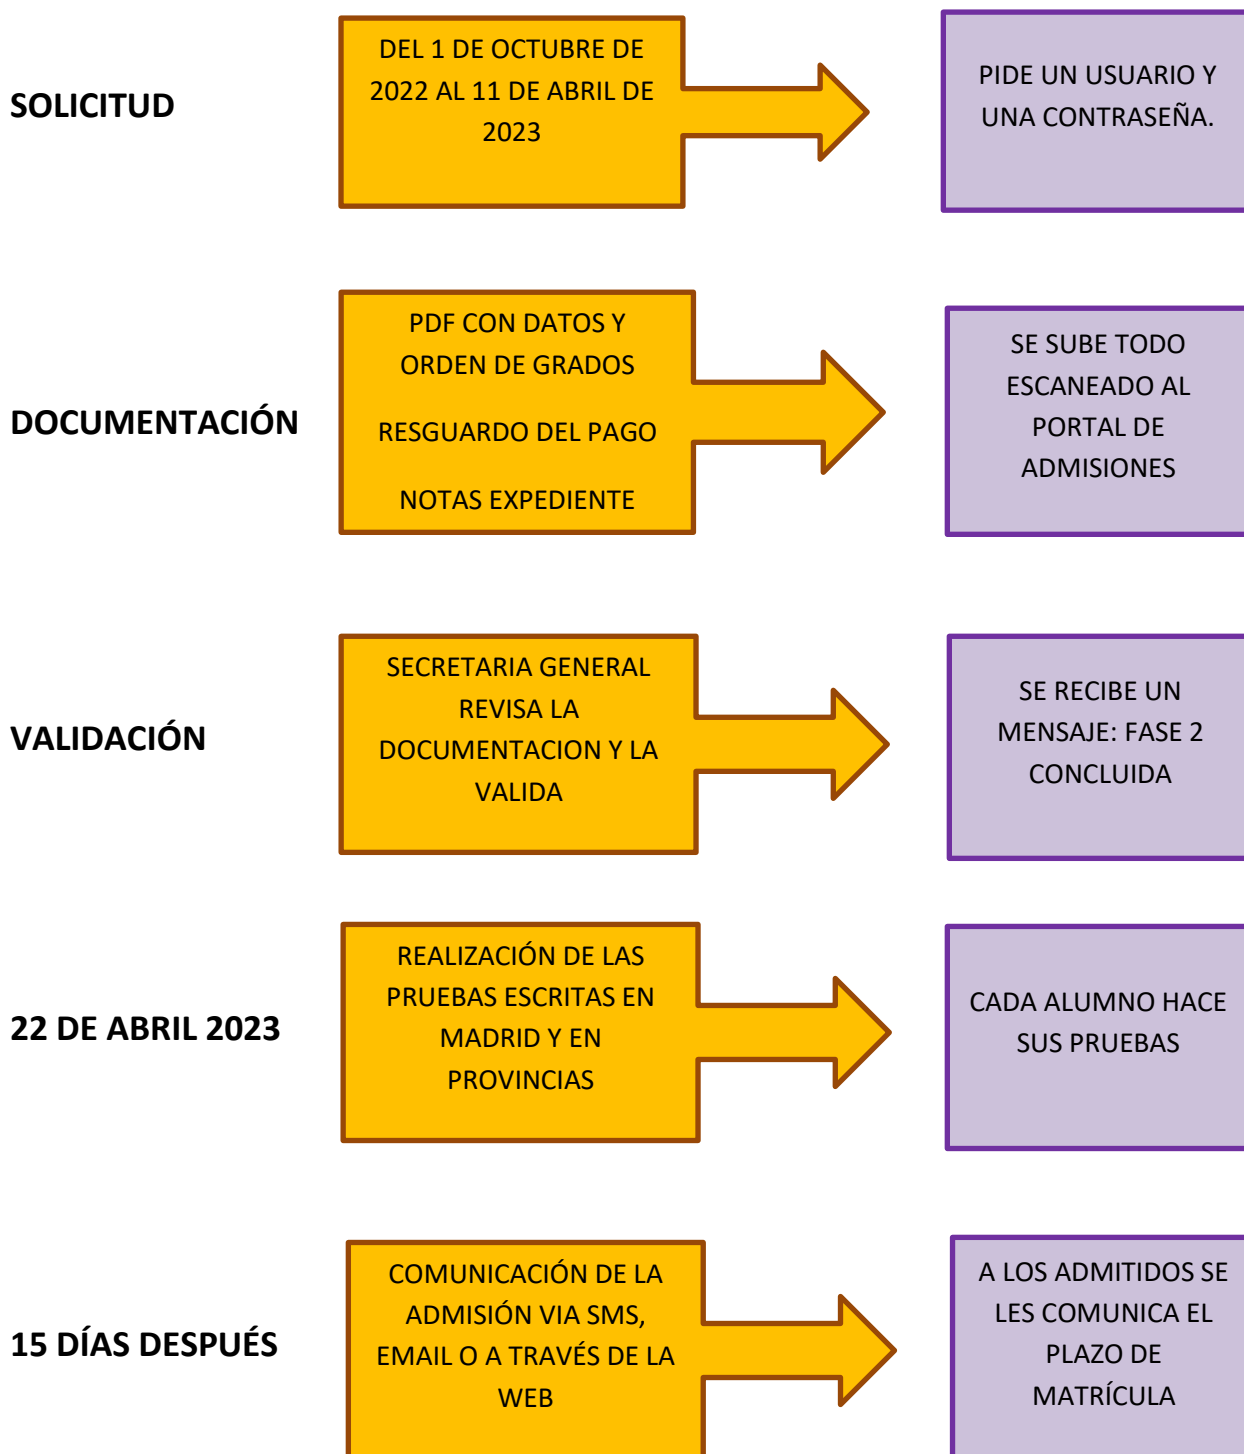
SOLICITUD

DEL 1 DE OCTUBRE DE 2022 AL 11 DE ABRIL DE 2023

PIDE UN USUARIO Y UNA CONTRASEÑA.

DOCUMENTACIÓN

PDF CON DATOS Y ORDEN DE GRADOS

RESGUARDO DEL PAGO

NOTAS EXPEDIENTE

SE SUBE TODO ESCANEADO AL PORTAL DE ADMISIONES

VALIDACIÓN

SECRETARIA GENERAL REVISA LA DOCUMENTACION Y LA VALIDA

SE RECIBE UN MENSAJE: FASE 2 CONCLUIDA

22 DE ABRIL 2023

REALIZACIÓN DE LAS PRUEBAS ESCRITAS EN MADRID Y EN PROVINCIAS

CADA ALUMNO HACE SUS PRUEBAS

15 DÍAS DESPUÉS

COMUNICACIÓN DE LA ADMISIÓN VIA SMS, EMAIL O A TRAVÉS DE LA WEB

A LOS ADMITIDOS SE LES COMUNICA EL PLAZO DE MATRÍCULA